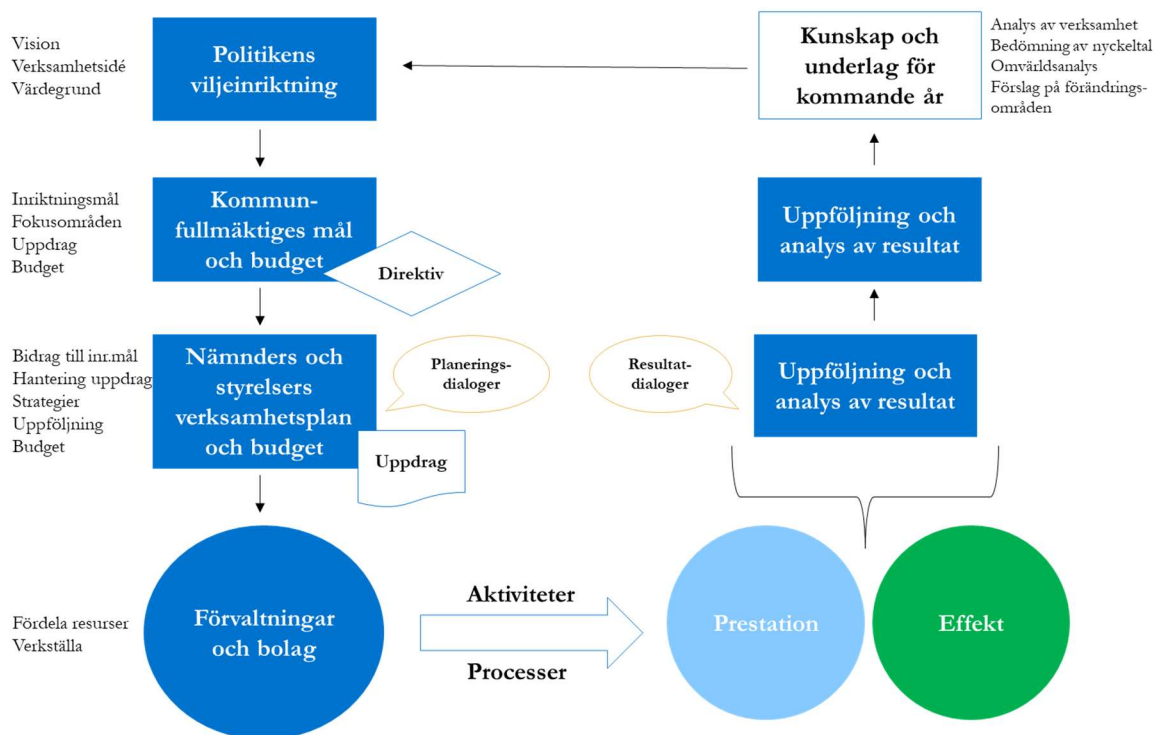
Vision
Verksamhetsidé
Värdegrund

Politikens viljeinriktning

Kunskap och underlag för kommande år

Analys av verksamhet
Bedömning av nyckeltal
Omvärldsanalys
Förslag på förändringsområden

Inriktningsmål
Fokusområden
Uppdrag
Budget

Kommunfullmäktiges mål och budget

Direktiv

Uppföljning och analys av resultat

Bidrag till inr.mål
Hantering uppdrag
Strategier
Uppföljning
Budget

Nämnders och styrelsers verksamhetsplan och budget

Planeringsdialoger

Resultatdialoger

Uppföljning och analys av resultat

Uppdrag

Fördela resurser
Verkställa

Förvaltningar och bolag

Aktiviteter

Processer

Prestation

Effekt